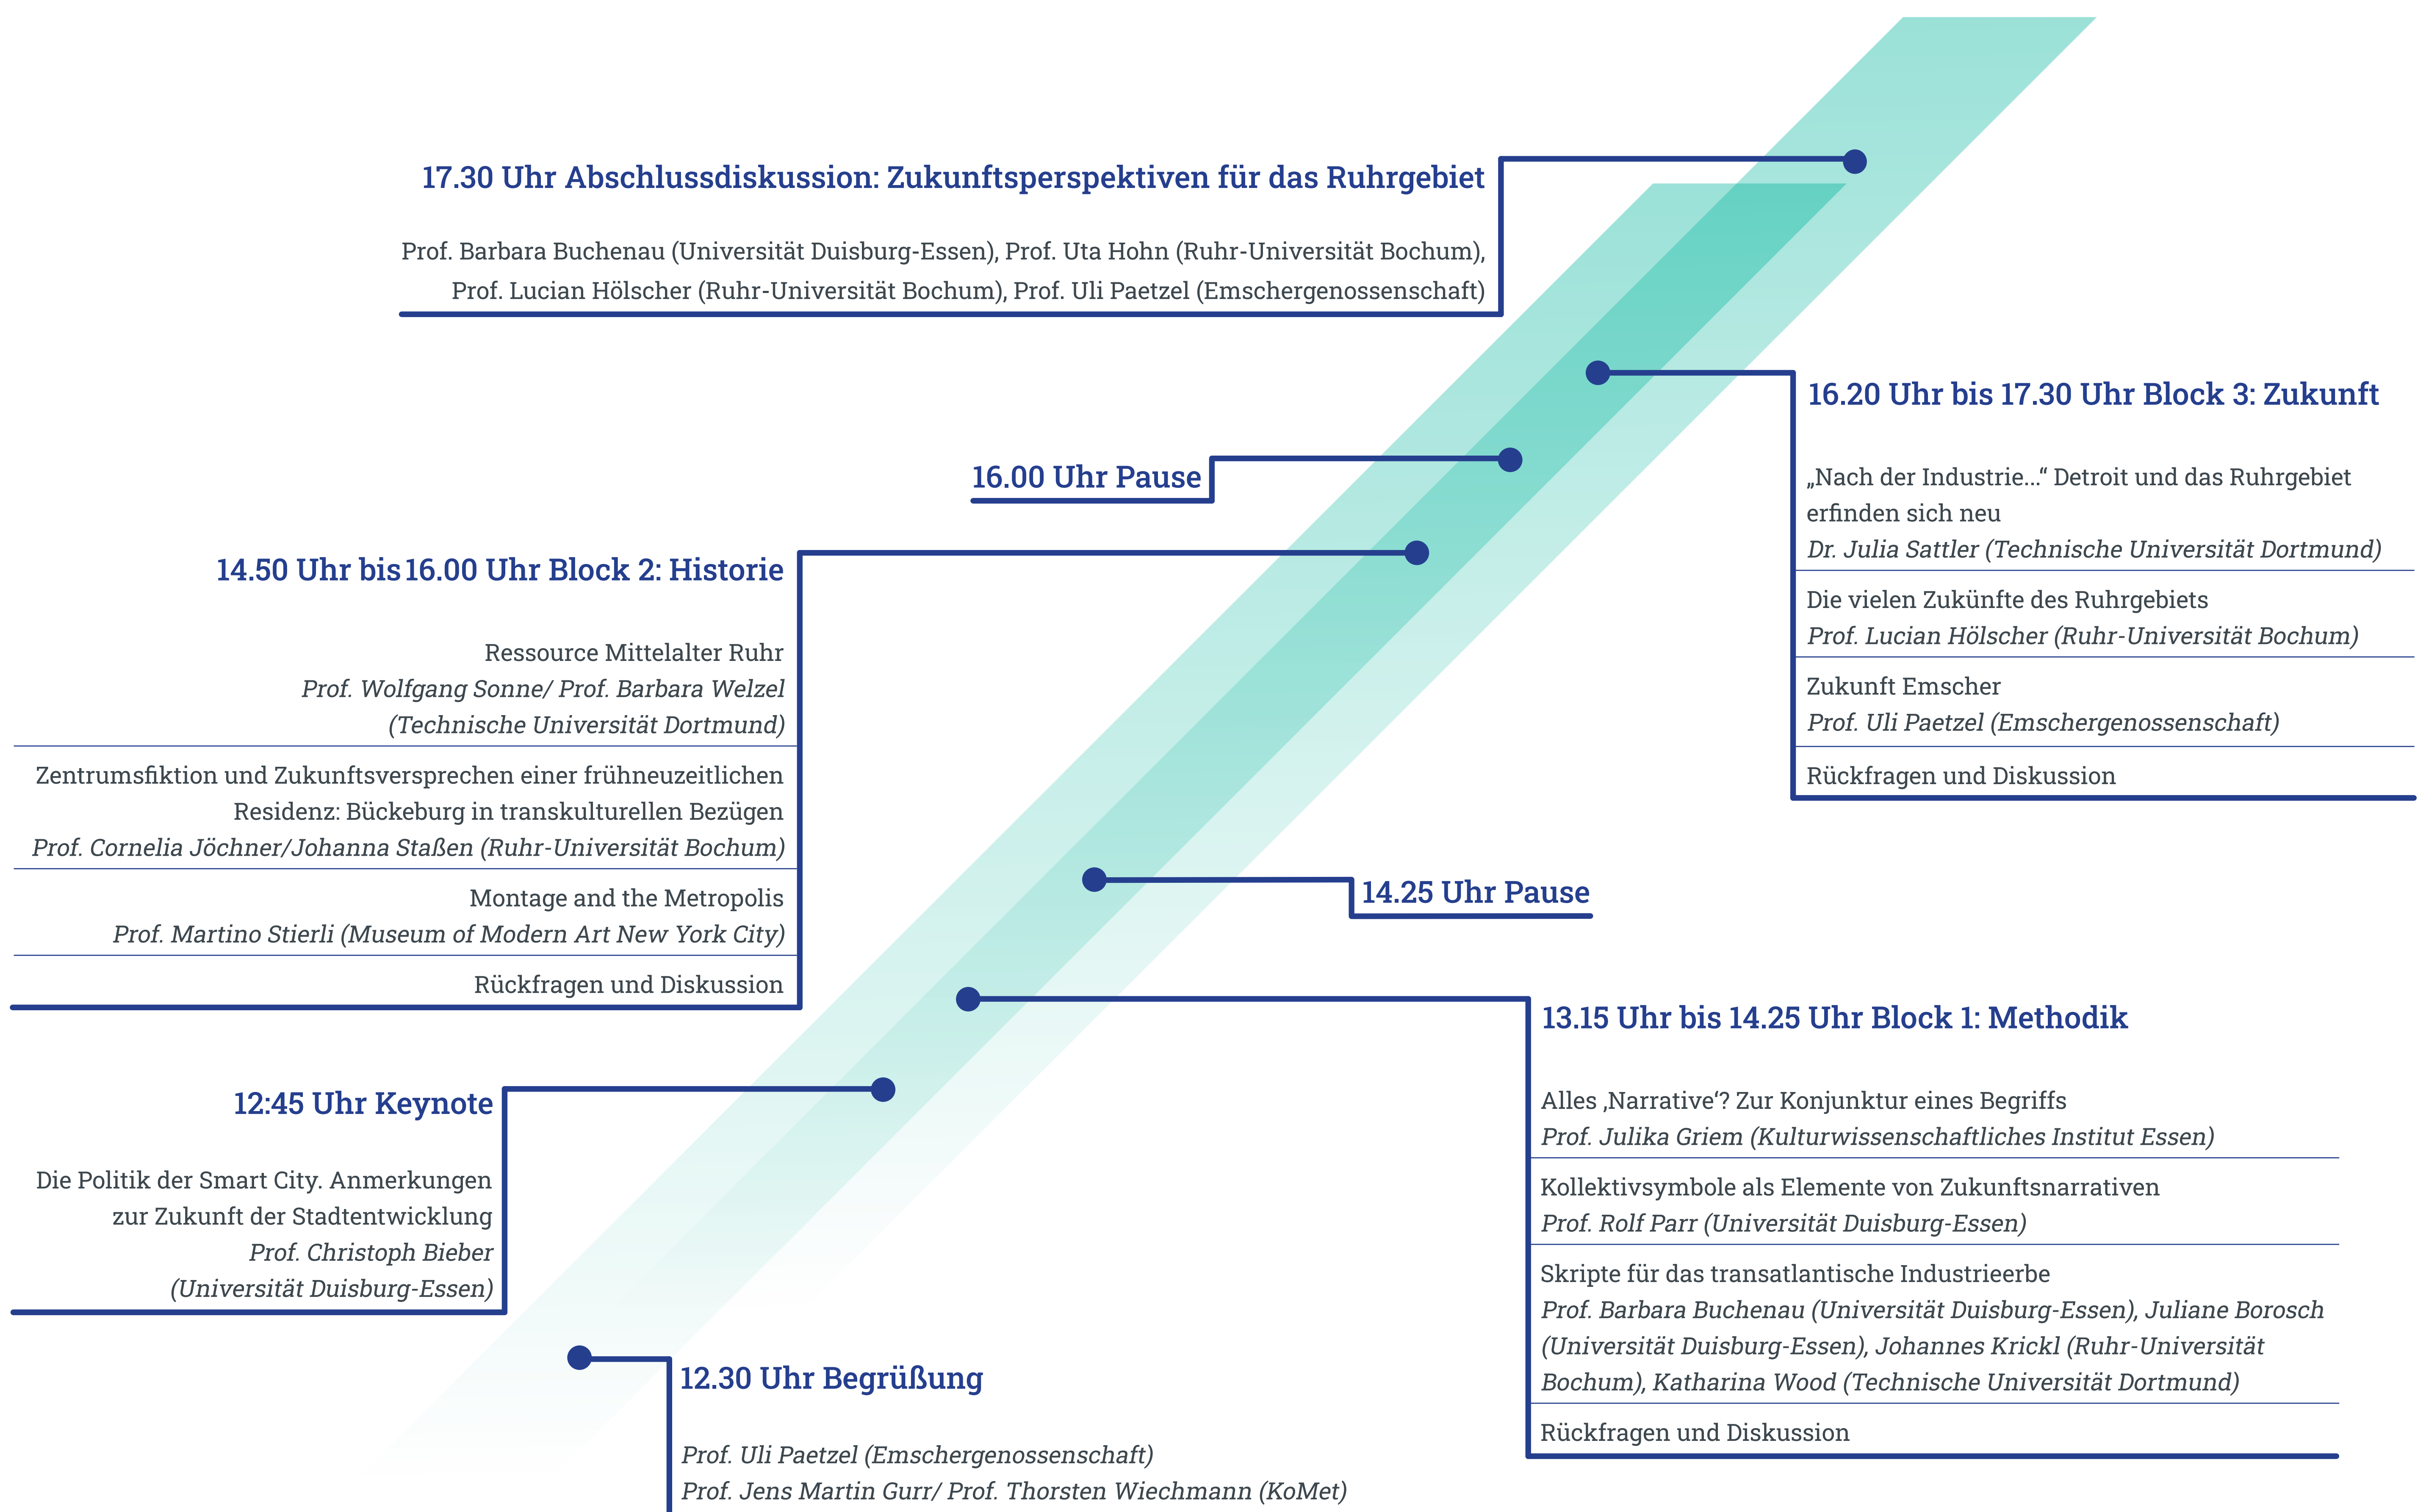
17.30 Uhr Abschlussdiskussion: Zukunftsperspektiven für das Ruhrgebiet

Prof. Barbara Buchenau (Universität Duisburg-Essen), Prof. Uta Hohn (Ruhr-Universität Bochum), Prof. Lucian Hölscher (Ruhr-Universität Bochum), Prof. Uli Paetzel (Emschergenossenschaft)

16.20 Uhr bis 17.30 Uhr Block 3: Zukunft

„Nach der Industrie…“ Detroit und das Ruhrgebiet erfinden sich neu
Dr. Julia Sattler (Technische Universität Dortmund)

Die vielen Zukünfte des Ruhrgebiets
Prof. Lucian Hölscher (Ruhr-Universität Bochum)

Zukunft Emscher
Prof. Uli Paetzel (Emschergenossenschaft)

Rückfragen und Diskussion

16.00 Uhr Pause

14.50 Uhr bis 16.00 Uhr Block 2: Historie

Ressource Mittelalter Ruhr
Prof. Wolfgang Sonne/ Prof. Barbara Welzel (Technische Universität Dortmund)

Zentrumsfiktion und Zukunftsversprechen einer frühneuzeitlichen Residenz: Bückeburg in transkulturellen Bezügen
Prof. Cornelia Jöchner/Johanna Staßen (Ruhr-Universität Bochum)

Montage and the Metropolis
Prof. Martino Stierli (Museum of Modern Art New York City)

Rückfragen und Diskussion

14.25 Uhr Pause

13.15 Uhr bis 14.25 Uhr Block 1: Methodik

Alles ‚Narrative‘? Zur Konjunktur eines Begriffs
Prof. Julika Griem (Kulturwissenschaftliches Institut Essen)

Kollektivsymbole als Elemente von Zukunftsnarrativen
Prof. Rolf Parr (Universität Duisburg-Essen)

Skripte für das transatlantische Industrieerbe
Prof. Barbara Buchenau (Universität Duisburg-Essen), Juliane Borosch (Universität Duisburg-Essen), Johannes Krickl (Ruhr-Universität Bochum), Katharina Wood (Technische Universität Dortmund)

Rückfragen und Diskussion

12:45 Uhr Keynote

Die Politik der Smart City. Anmerkungen zur Zukunft der Stadtentwicklung
Prof. Christoph Bieber (Universität Duisburg-Essen)

12.30 Uhr Begrüßung

Prof. Uli Paetzel (Emschergenossenschaft)
Prof. Jens Martin Gurr/ Prof. Thorsten Wiechmann (KoMet)